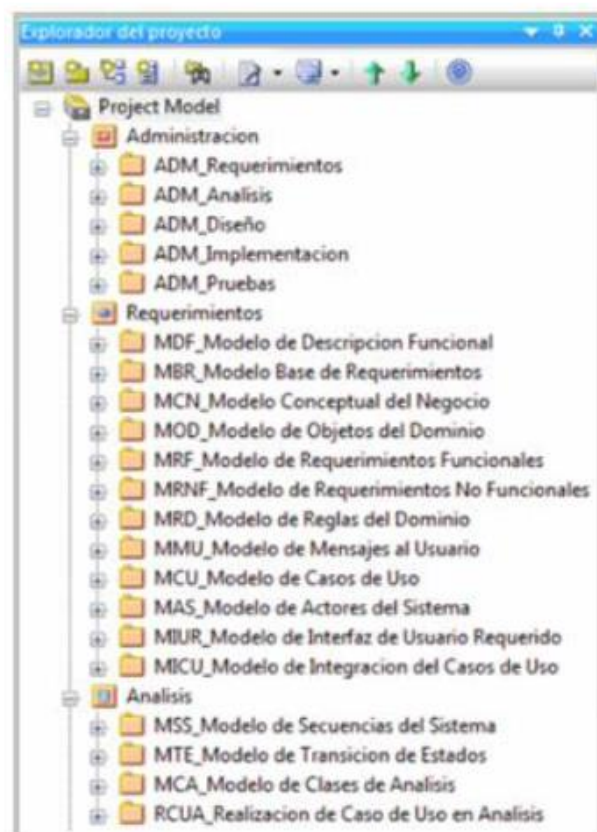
Explorador del proyecto

Project Model
Administracion
ADM_Requerimientos
ADM_Analisis
ADM_Diseño
ADM_Implementacion
ADM_Pruebas
Requerimientos
MDF_Modelo de Descripcion Funcional
MBR_Modelo Base de Requerimientos
MCN_Modelo Conceptual del Negocio
MOD_Modelo de Objetos del Dominio
MRF_Modelo de Requerimientos Funcionales
MRNF_Modelo de Requerimientos No Funcionales
MRD_Modelo de Reglas del Dominio
MMU_Modelo de Mensajes al Usuario
MCU_Modelo de Casos de Uso
MAS_Modelo de Actores del Sistema
MIUR_Modelo de Interfaz de Usuario Requerido
MICU_Modelo de Integracion del Casos de Uso
Analisis
MSS_Modelo de Secuencias del Sistema
MTE_Modelo de Transicion de Estados
MCA_Modelo de Clases de Analisis
RCUA_Realizacion de Caso de Uso en Analisis